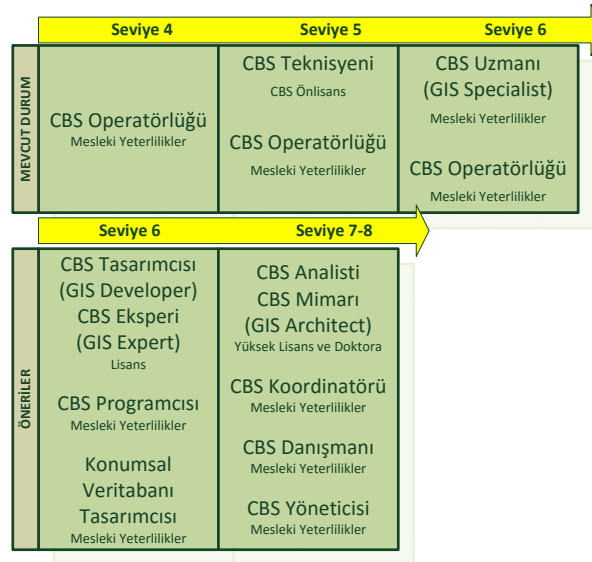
Seviye 4 | Seviye 5 | Seviye 6

MEVCUT DURUM

| CBS Operatörlüğü Mesleki Yeterlilikler | CBS Teknisyeni CBS Önlisans CBS Operatörlüğü Mesleki Yeterlilikler | CBS Uzmanı (GIS Specialist) Mesleki Yeterlilikler CBS Operatörlüğü Mesleki Yeterlilikler |
|---|---|---|

Seviye 6 | Seviye 7-8

ÖNERİLER

| CBS Tasarımcısı (GIS Developer) CBS Eksperi (GIS Expert) Lisans CBS Programcısı Mesleki Yeterlilikler Konumsal Veritabanı Tasarımcısı Mesleki Yeterlilikler | CBS Analisti CBS Mimarı (GIS Architect) Yüksek Lisans ve Doktora CBS Koordinatörü Mesleki Yeterlilikler CBS Danışmanı Mesleki Yeterlilikler CBS Yöneticisi Mesleki Yeterlilikler |
|---|---|